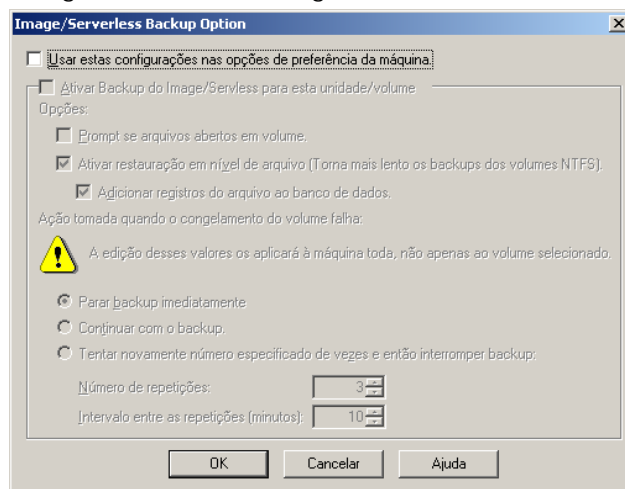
Image/Serverless Backup Option

Usar estas configurações nas opções de preferência da máquina.

Ativar Backup do Image/Servless para esta unidade/volume

Opções:

Prompt se arquivos abertos em volume.

Ativar restauração em nível de arquivo (Torna mais lento os backups dos volumes NTFS).

Adicionar registros do arquivo ao banco de dados.

Ação tomada quando o congelamento do volume falha:

A edição desses valores os aplicará à máquina toda, não apenas ao volume selecionado.

Parar backup imediatamente

Continuar com o backup.

Tentar novamente número especificado de vezes e então interromper backup:

Número de repetições: 3

Intervalo entre as repetições (minutos): 10

OK

Cancelar

Ajuda